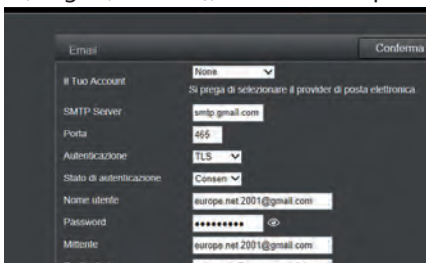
Email
Conferma
Il Tuo Account
None
Si prega di selezionare il provider di posta elettronica
SMTP Server
smtp.gmail.com
Porta
465
Autenticazione
TLS
Stato di autenticazione
Consen
Nome utente
europe.net.2001@gmail.com
Password
•••••••••
Mittente
europe.net.2001@gmail.com
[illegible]